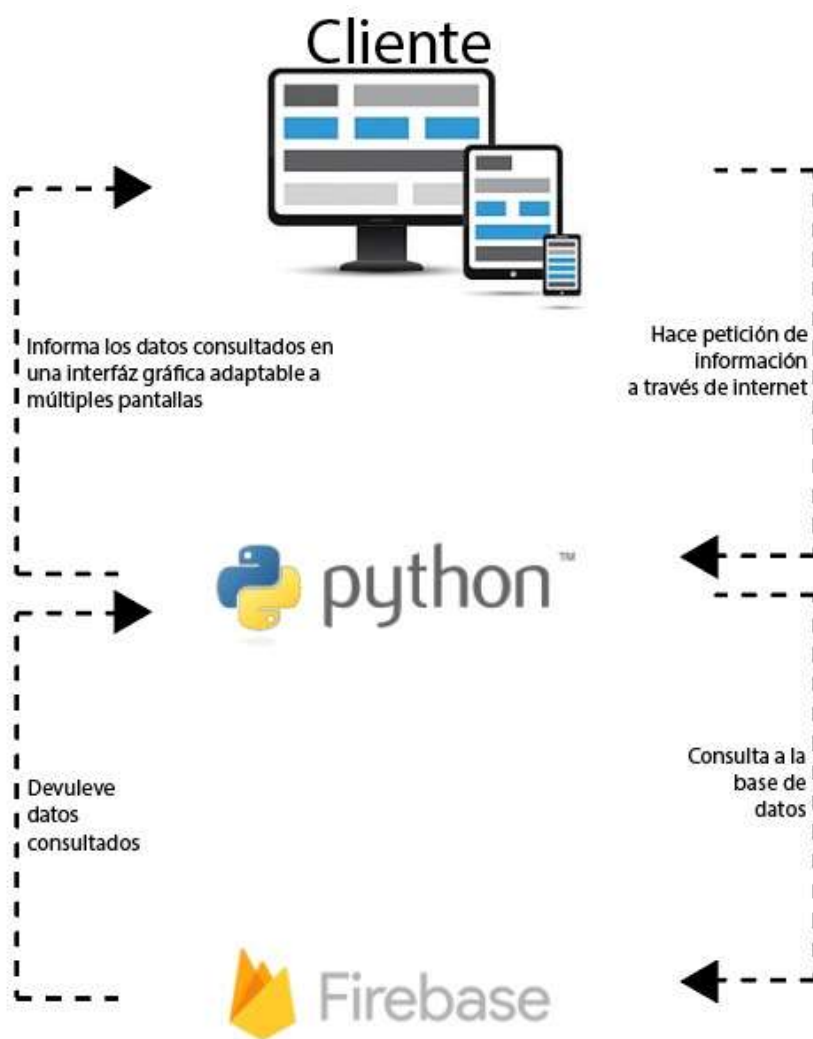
Cliente

Informa los datos consultados en una interfáz gráfica adaptable a múltiples pantallas

Hace petición de información a través de internet

python™

Devuleve datos consultados

Consulta a la base de datos

Firebase